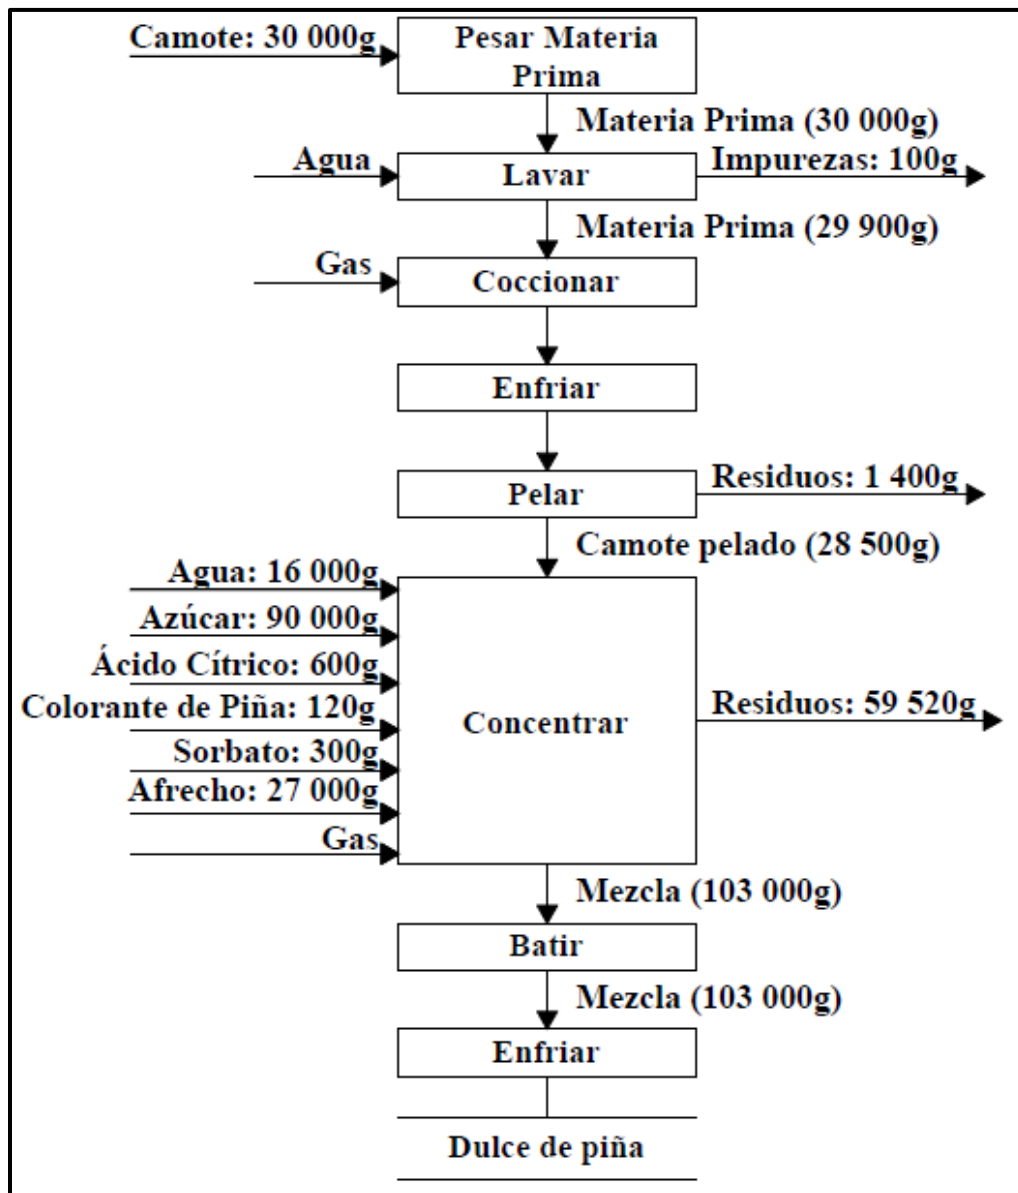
Camote: 30 000g
Pesar Materia Prima
Materia Prima (30 000g)
Agua
Lavar
Impurezas: 100g
Materia Prima (29 900g)
Gas
Coccionar
Enfriar
Pelar
Residuos: 1 400g
Camote pelado (28 500g)
Agua: 16 000g
Azúcar: 90 000g
Ácido Cítrico: 600g
Colorante de Piña: 120g
Sorbato: 300g
Afrecho: 27 000g
Gas
Concentrar
Residuos: 59 520g
Mezcla (103 000g)
Batir
Mezcla (103 000g)
Enfriar
Dulce de piña